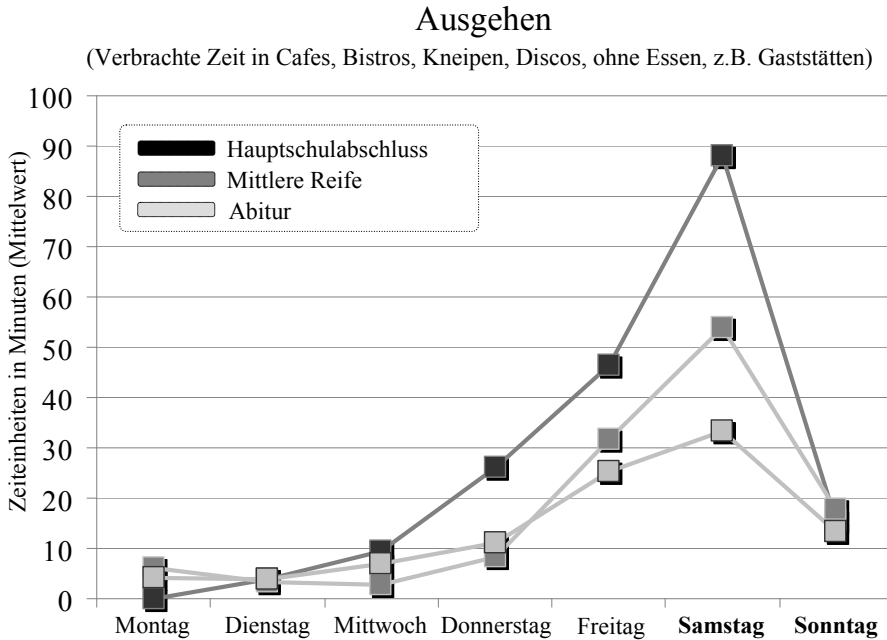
Ausgehen

(Verbrachte Zeit in Cafes, Bistros, Kneipen, Discos, ohne Essen, z.B. Gaststätten)

Hauptschulabschluss
Mittlere Reife
Abitur

Zeiteinheiten in Minuten (Mittelwert)

100
90
80
70
60
50
40
30
20
10
0

Montag
Dienstag
Mittwoch
Donnerstag
Freitag
**Samstag**
**Sonntag**